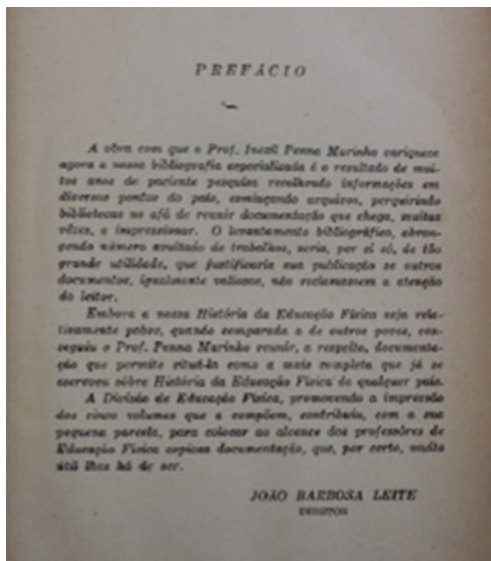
PREFÁCIO

—

A obra com que o Prof. Inezil Penna Marinho enriquece agora a nossa bibliografia especializada é o resultado de muitos anos de paciente pesquisa recolhendo informações em diversos pontos do país, esmiuçando arquivos, perquirindo bibliotecas no afã de reunir documentação que chega, muitas vêzes, a impressionar. O levantamento bibliográfico, abrangendo número avultado de trabalhos, seria, por si só, de tão grande utilidade, que justificaria sua publicação se outros documentos, igualmente valiosos, não reclamassem a atenção do leitor.

Embora a nossa História da Educação Física seja relativamente pobre, quando comparada a de outros povos, conseguiu o Prof. Penna Marinho reunir, a respeito, documentação que permite situá-la como a mais completa que já se escreveu sôbre História da Educação Física de qualquer país.

A Divisão de Educação Física, promovendo a impressão dos cinco volumes que o compõem, contribuiu, com a sua pequena parcela, para colocar ao alcance dos professôres de Educação Física copiosa documentação, que, por certo, muito útil lhes há de ser.

JOÃO BARBOSA LEITE
DIRETOR